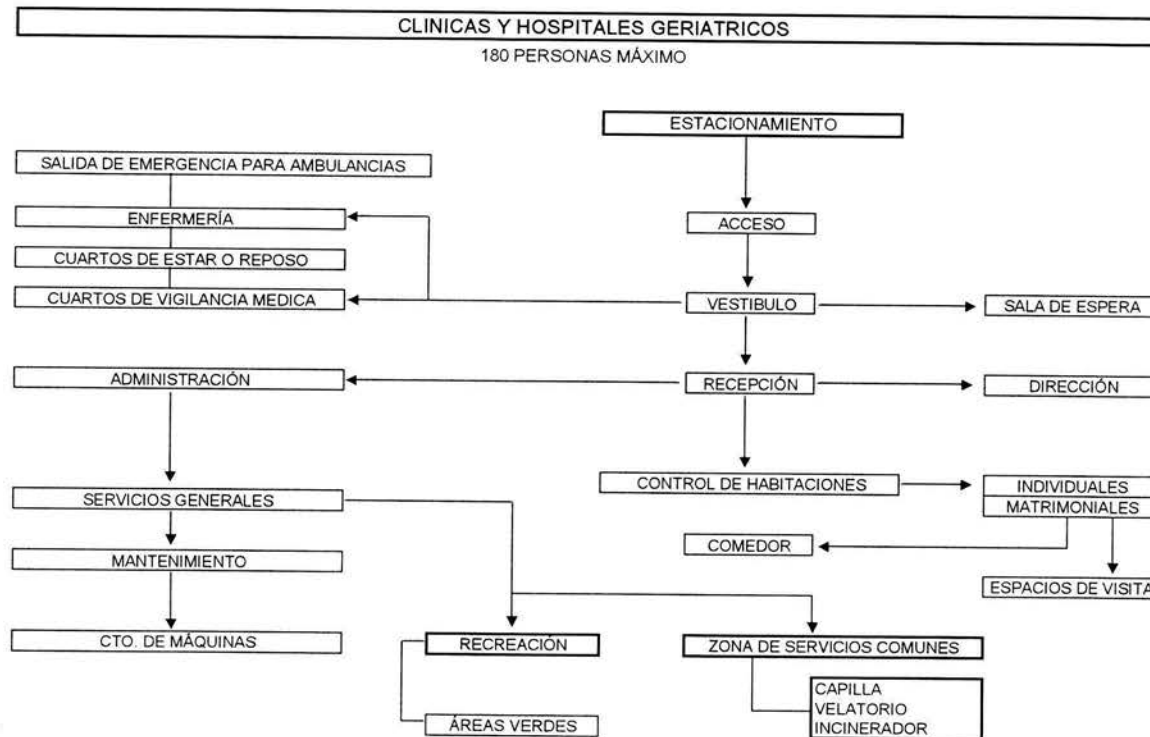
CLINICAS Y HOSPITALES GERIATRICOS
180 PERSONAS MÁXIMO

ESTACIONAMIENTO

SALIDA DE EMERGENCIA PARA AMBULANCIAS

ENFERMERÍA

ACCESO

CUARTOS DE ESTAR O REPOSO

CUARTOS DE VIGILANCIA MEDICA

VESTIBULO

SALA DE ESPERA

ADMINISTRACIÓN

RECEPCIÓN

DIRECCIÓN

SERVICIOS GENERALES

CONTROL DE HABITACIONES

INDIVIDUALES
MATRIMONIALES

MANTENIMIENTO

COMEDOR

ESPACIOS DE VISITA

CTO. DE MÁQUINAS

RECREACIÓN

ZONA DE SERVICIOS COMUNES

CAPILLA
VELATORIO
INCINERADOR

ÁREAS VERDES